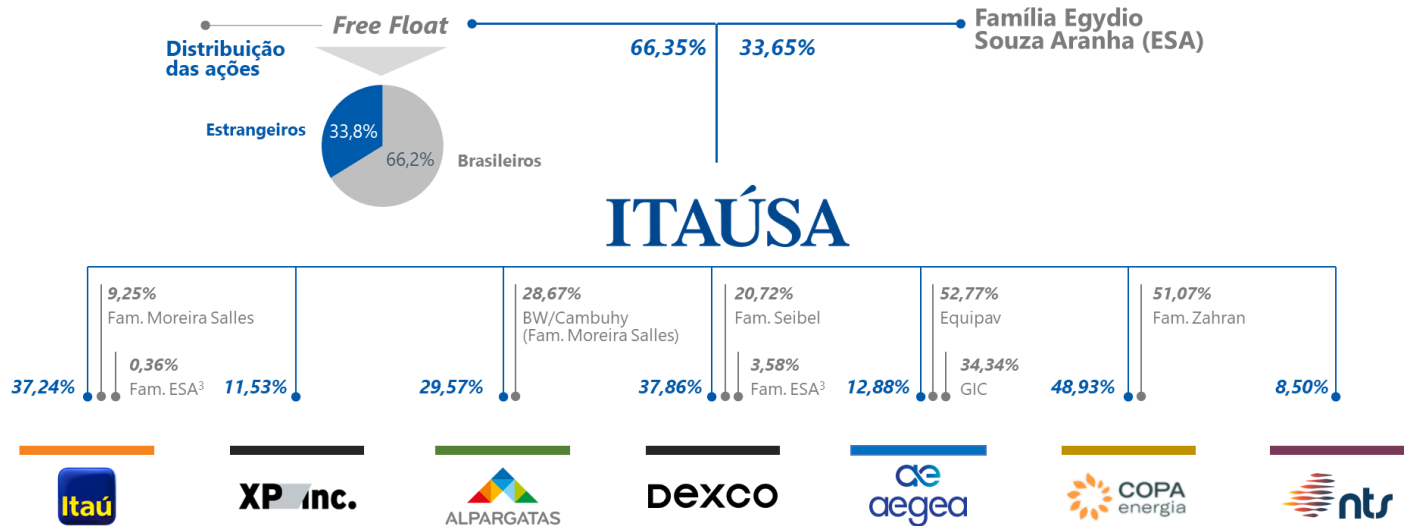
Free Float

Distribuição das ações

Estrangeiros 33,8%

66,2% Brasileiros

66,35% 33,65%

Família Egydio Souza Aranha (ESA)

ITAÚSA

9,25%
Fam. Moreira Salles

0,36%
Fam. ESA$^3$

37,24%

11,53%

28,67%
BW/Cambuhy
(Fam. Moreira Salles)

29,57%

20,72%
Fam. Seibel

3,58%
Fam. ESA$^3$

37,86%

52,77%
Equipav

34,34%
GIC

12,88%

51,07%
Fam. Zahran

48,93%

8,50%

Itaú

XP Inc.

ALPARGATAS

DEXCO

aegea

COPA energia

nts